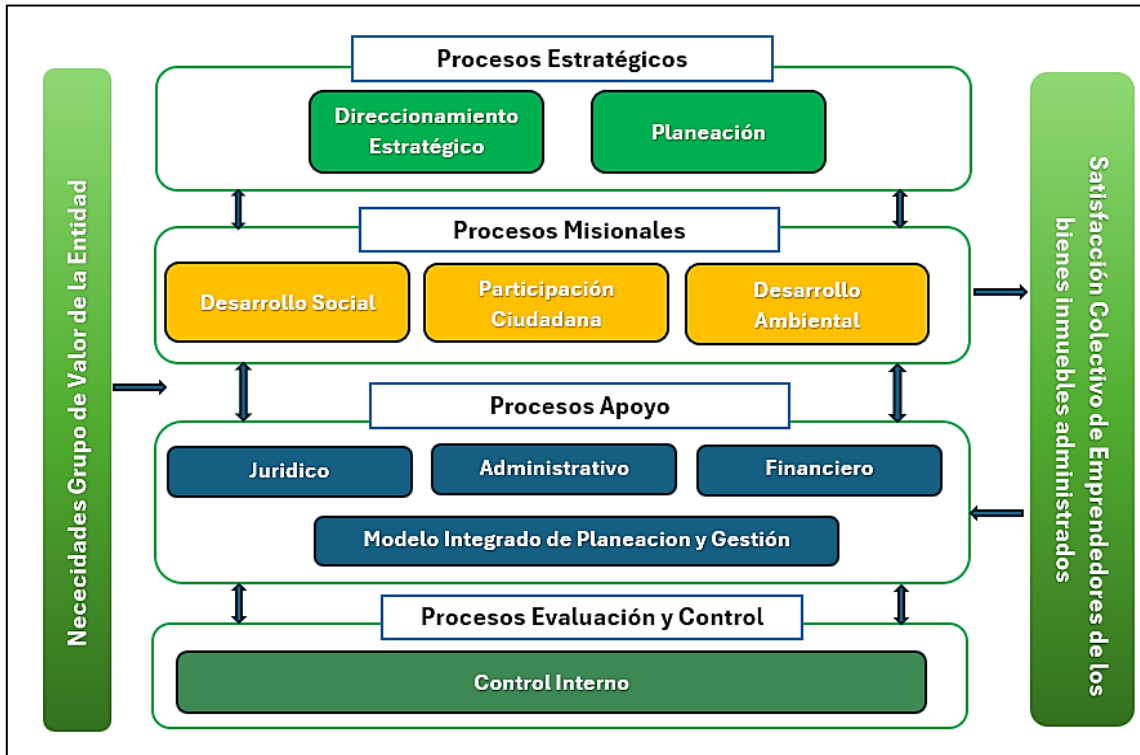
Necesidades Grupo de Valor de la Entidad

Procesos Estratégicos

Direccionamiento Estratégico

Planeación

Procesos Misionales

Desarrollo Social

Participación Ciudadana

Desarrollo Ambiental

Procesos Apoyo

Juridico

Administrativo

Financiero

Modelo Integrado de Planeacion y Gestión

Procesos Evaluación y Control

Control Interno

Satisfacción Colectivo de Emprendedores de los bienes inmuebles administrados